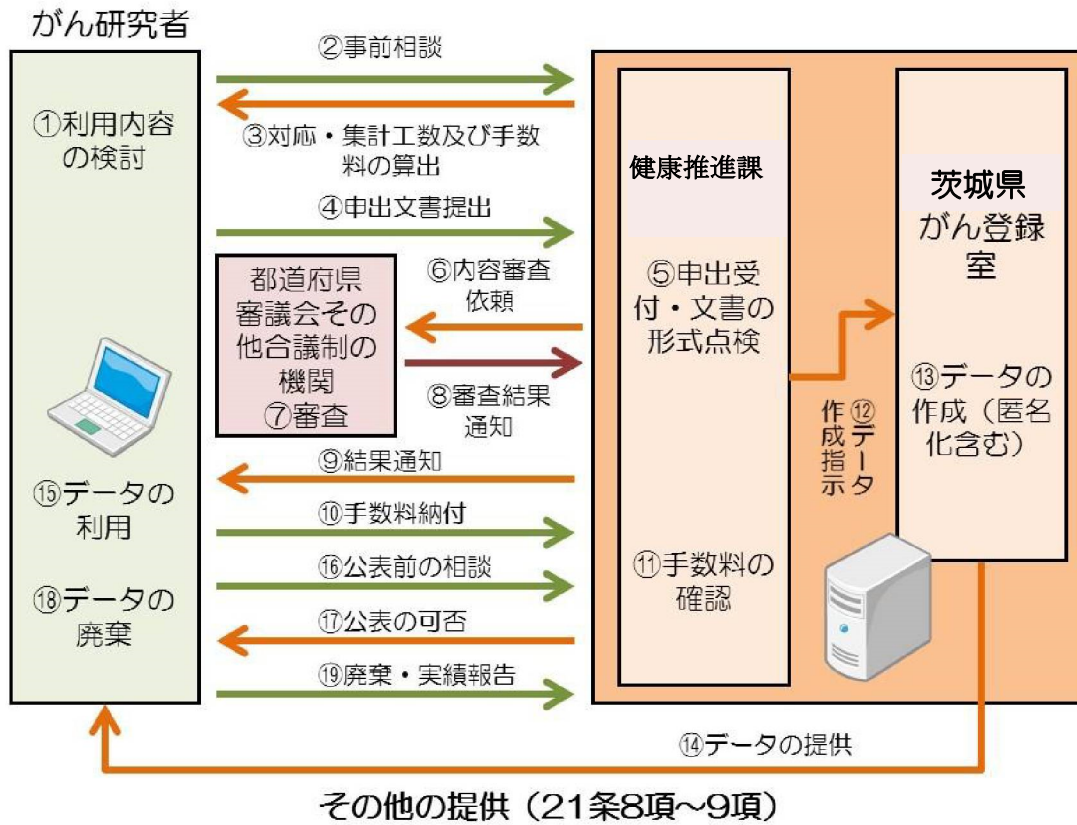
がん研究者

①利用内容の検討

⑮データの利用

⑱データの廃棄

②事前相談

③対応・集計工数及び手数料の算出

④申出文書提出

都道府県審議会その他合議制の機関
⑦審査

⑥内容審査依頼

⑧審査結果通知

⑨結果通知

⑩手数料納付

⑯公表前の相談

⑰公表の可否

⑲廃棄・実績報告

健康推進課

⑤申出受付・文書の形式点検

⑪手数料の確認

⑫データ作成指示

茨城県
がん登録室

⑬データの作成（匿名化含む）

⑭データの提供

その他の提供（21条8項～9項）